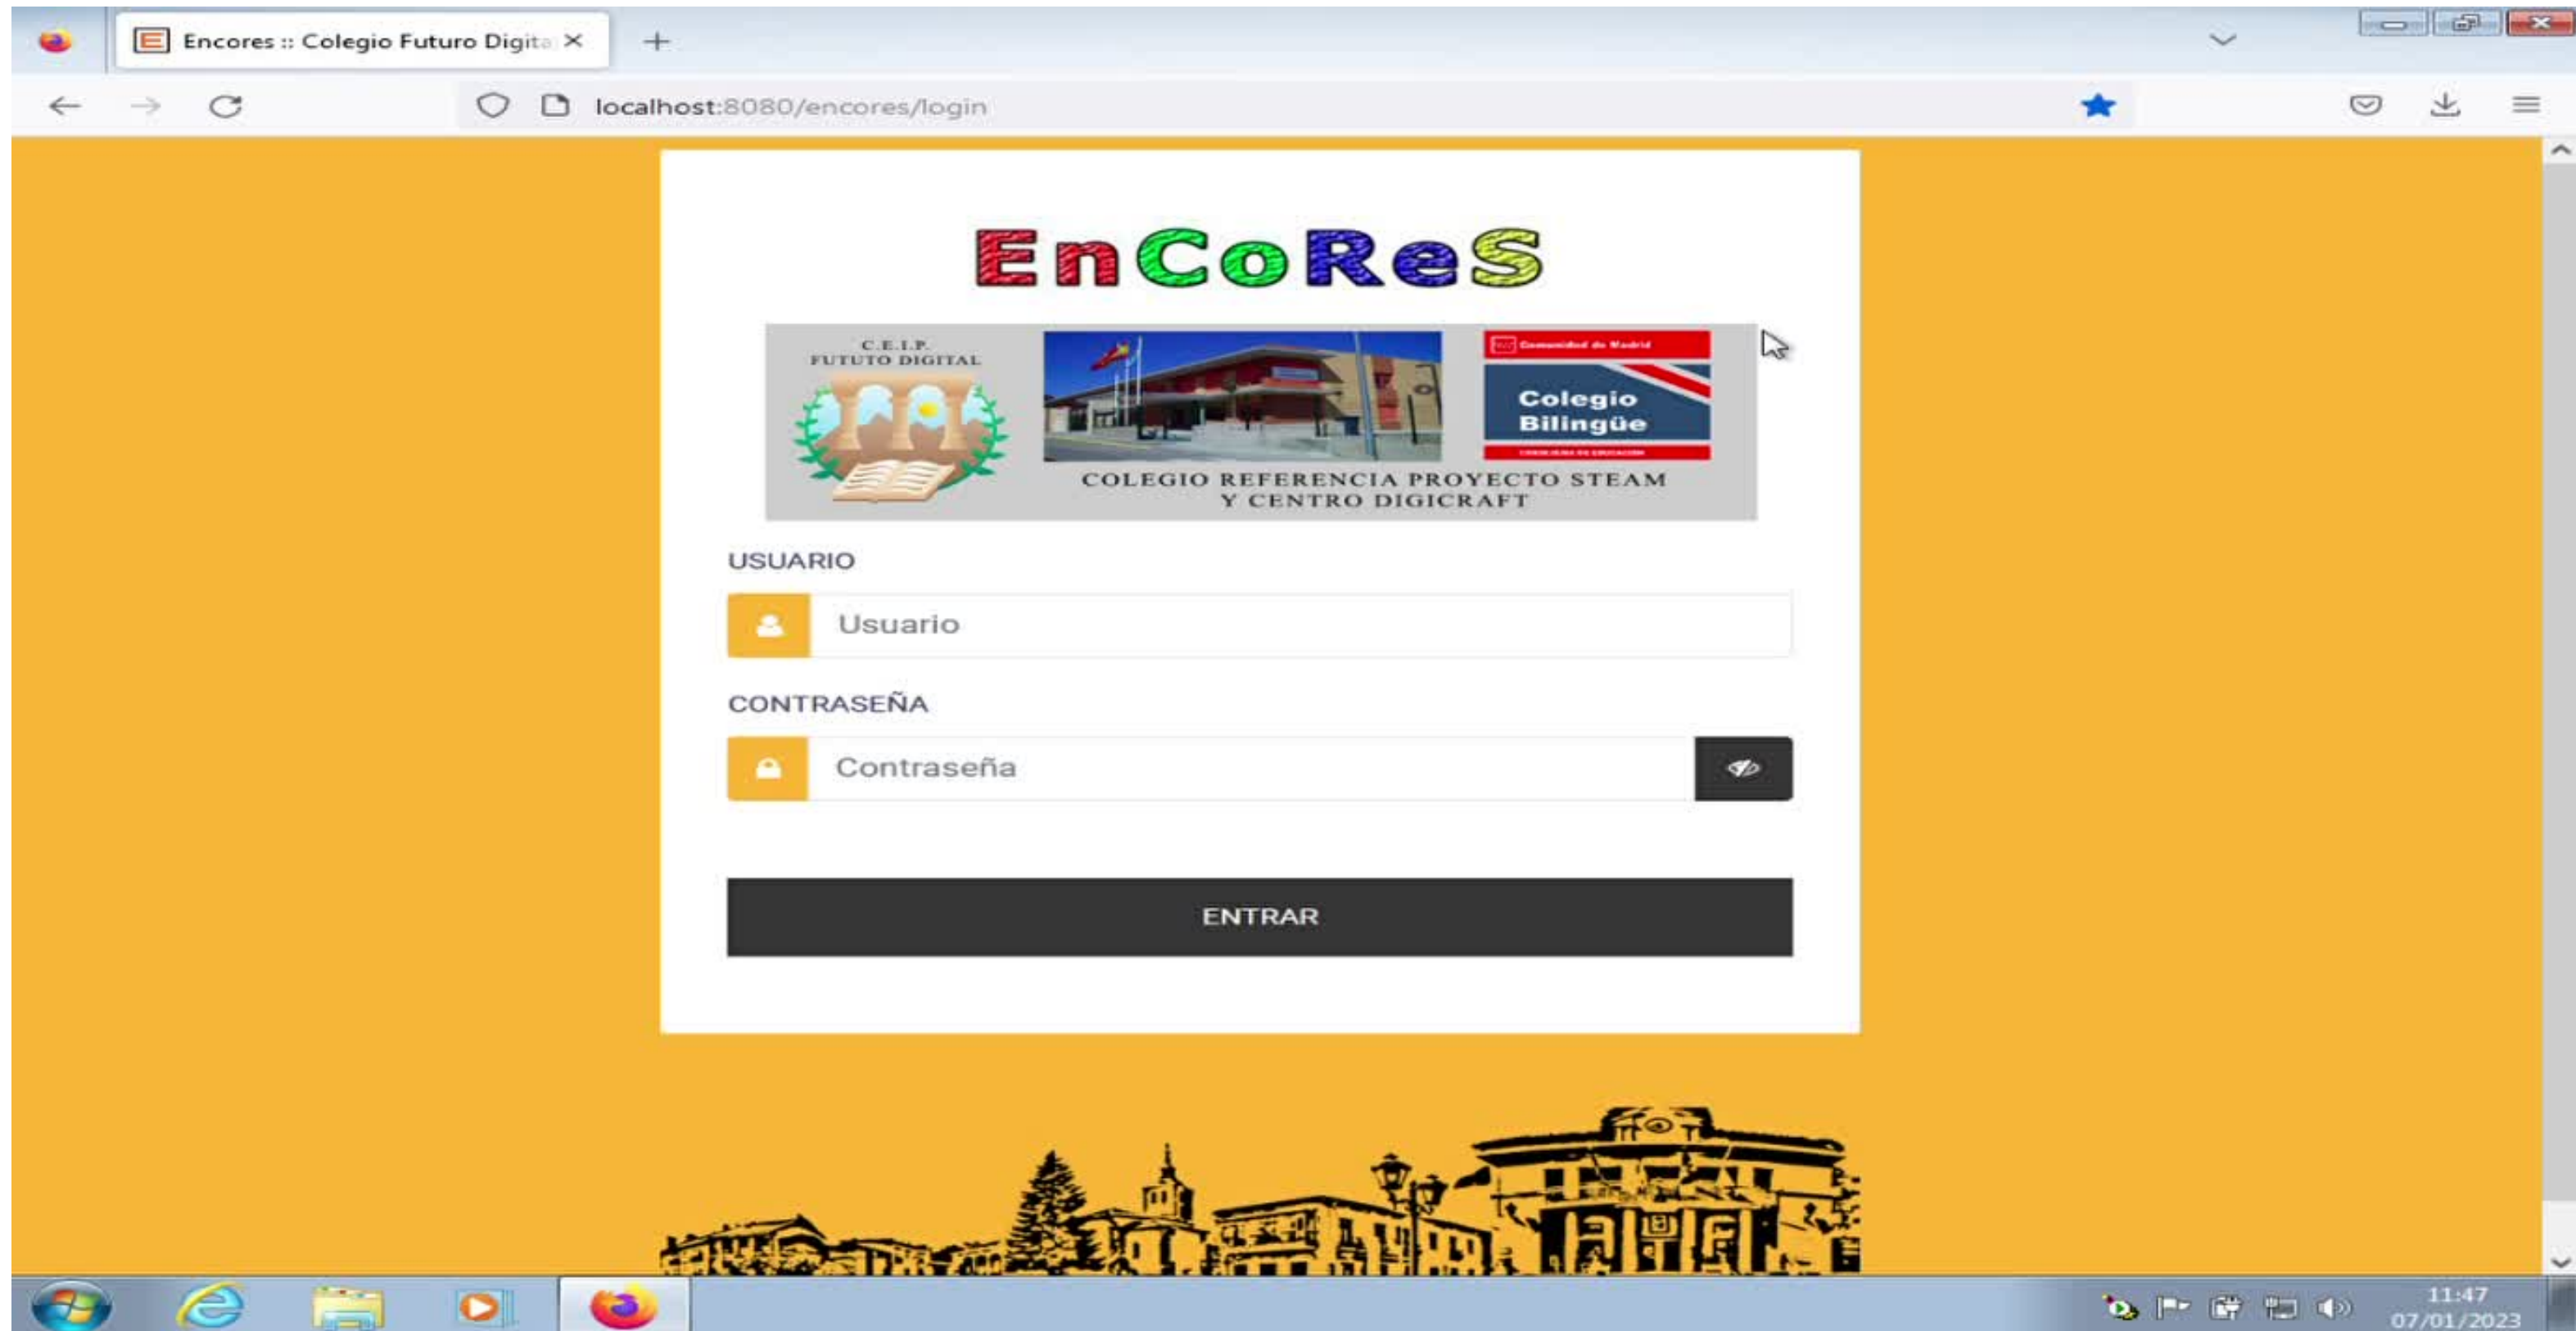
Encores :: Colegio Futuro Digita ×
+

localhost:8080/encores/login

EnCoReS

C.E.I.P.
FUTUTO DIGITAL

Comunidad de Madrid
Colegio Bilingüe

COLEGIO REFERENCIA PROYECTO STEAM Y CENTRO DIGICRAFT

USUARIO

Usuario

CONTRASEÑA

Contraseña

ENTRAR

11:47
07/01/2023